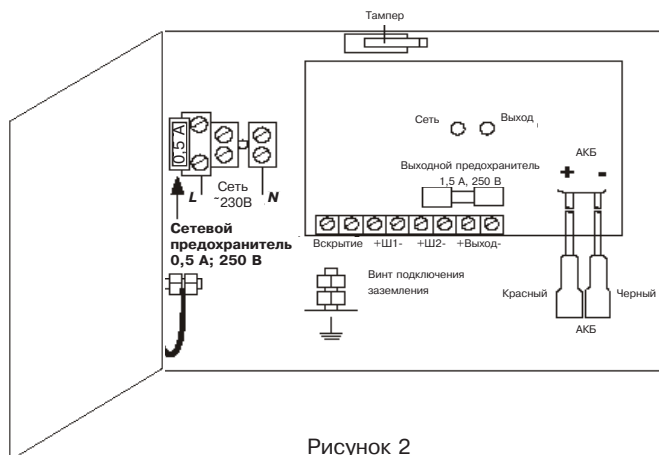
Тампер

0,5 А

L

Сеть ~230В

N

Сетевой предохранитель 0,5 А; 250 В

Сеть

Выход

Выходной предохранитель 1,5 А, 250 В

АКБ

+

-

Вскрытие +Ш1- +Ш2- +Выход-

Винт подключения заземления

Красный

Черный

АКБ

Рисунок 2